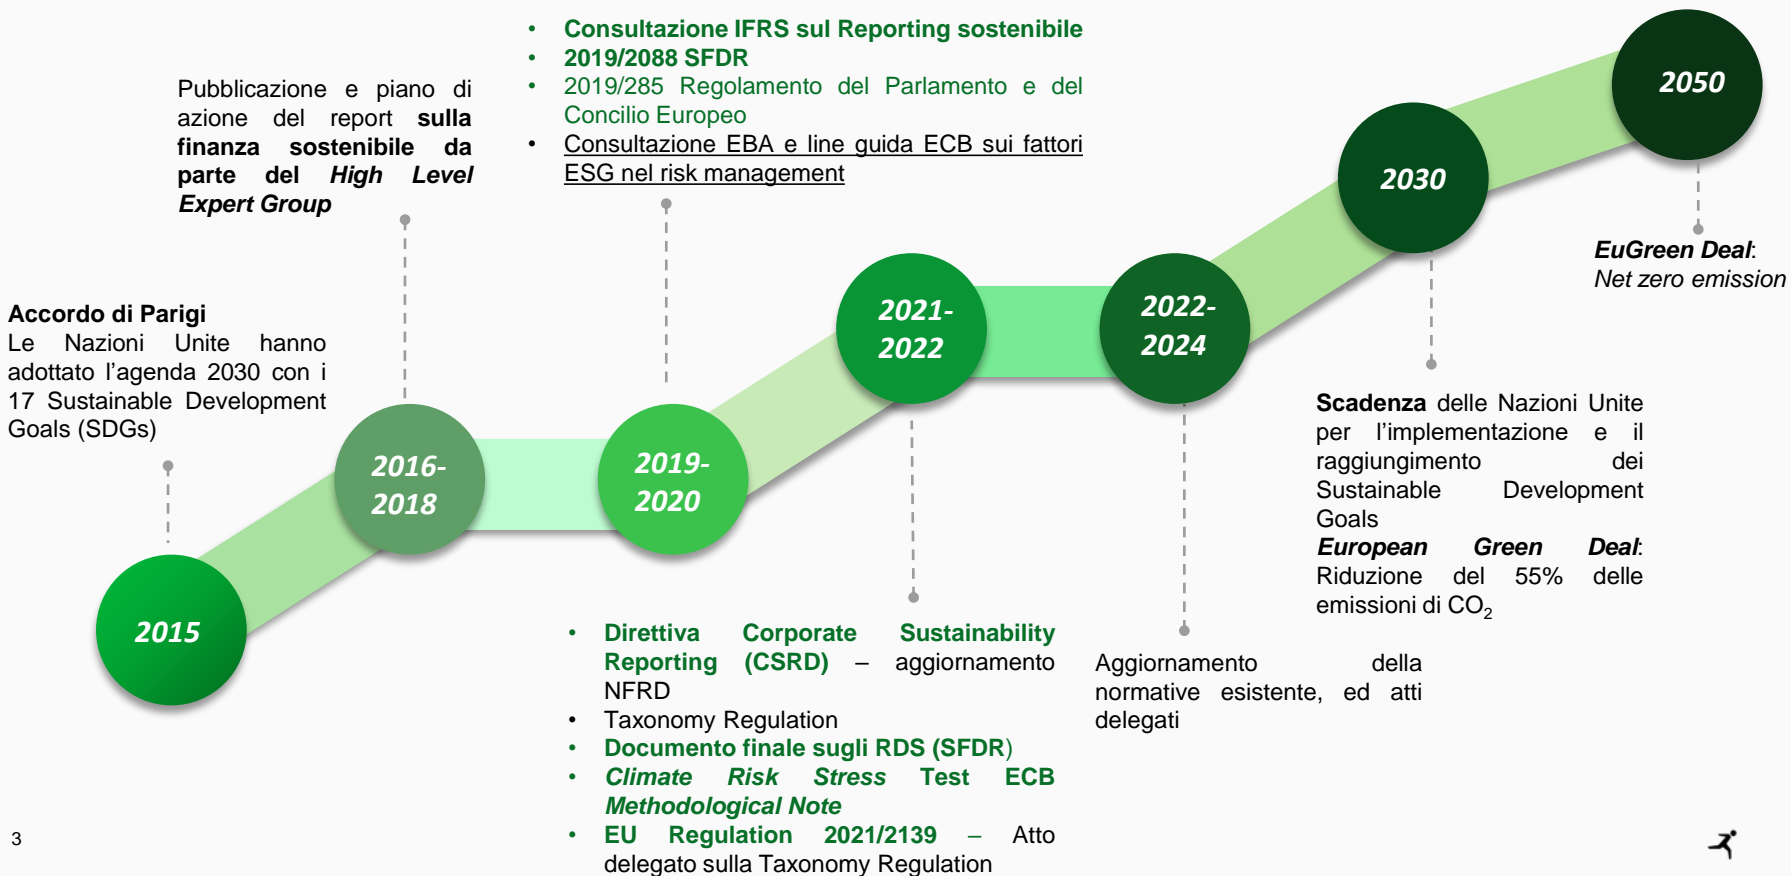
Pubblicazione e piano di azione del report **sulla finanza sostenibile da parte del *High Level Expert Group***

- Consultazione IFRS sul Reporting sostenibile
- 2019/2088 SFDR
- 2019/285 Regolamento del Parlamento e del Concilio Europeo
- Consultazione EBA e line guida ECB sui fattori ESG nel risk management

2050

2030

***EuGreen Deal***: *Net zero emission*

**Accordo di Parigi**
Le Nazioni Unite hanno adottato l'agenda 2030 con i 17 Sustainable Development Goals (SDGs)

2021-2022

2022-2024

2016-2018

2019-2020

2015

**Scadenza** delle Nazioni Unite per l'implementazione e il raggiungimento dei Sustainable Development Goals
***European Green Deal***: Riduzione del 55% delle emissioni di $CO_2$

- Direttiva Corporate Sustainability Reporting (CSRD) – aggiornamento NFRD
- Taxonomy Regulation
- Documento finale sugli RDS (SFDR)
- *Climate Risk Stress Test ECB Methodological Note*
- EU Regulation 2021/2139 – Atto delegato sulla Taxonomy Regulation

Aggiornamento della normative esistente, ed atti delegati

3